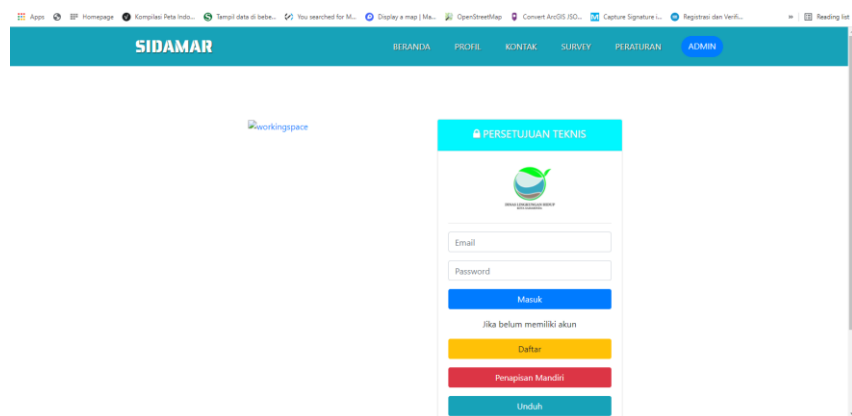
Apps Homepage Kompilasi Peta Indo... Tampil data di bebe... You searched for M... Display a map | Ma... OpenStreetMap Convert ArcGIS JSO... Capture Signature i... Registrasi dan Verifi... » Reading list

SIDAMAR

BERANDA PROFIL KONTAK SURVEY PERATURAN ADMIN

workingspace

PERSETUJUAN TEKNIS

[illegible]

Email

Password

Masuk

Jika belum memiliki akun

Daftar

Penapisan Mandiri

Unduh